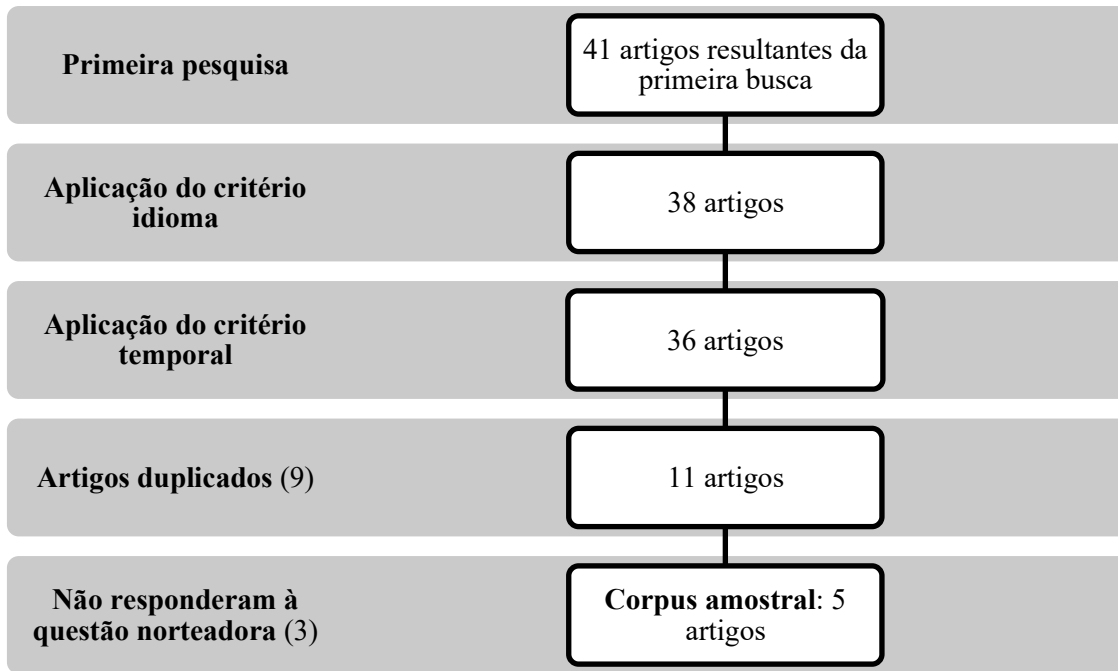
Primeira pesquisa

41 artigos resultantes da primeira busca

Aplicação do critério idioma

38 artigos

Aplicação do critério temporal

36 artigos

Artigos duplicados (9)

11 artigos

Não responderam à questão norteadora (3)

Corpus amostral: 5 artigos